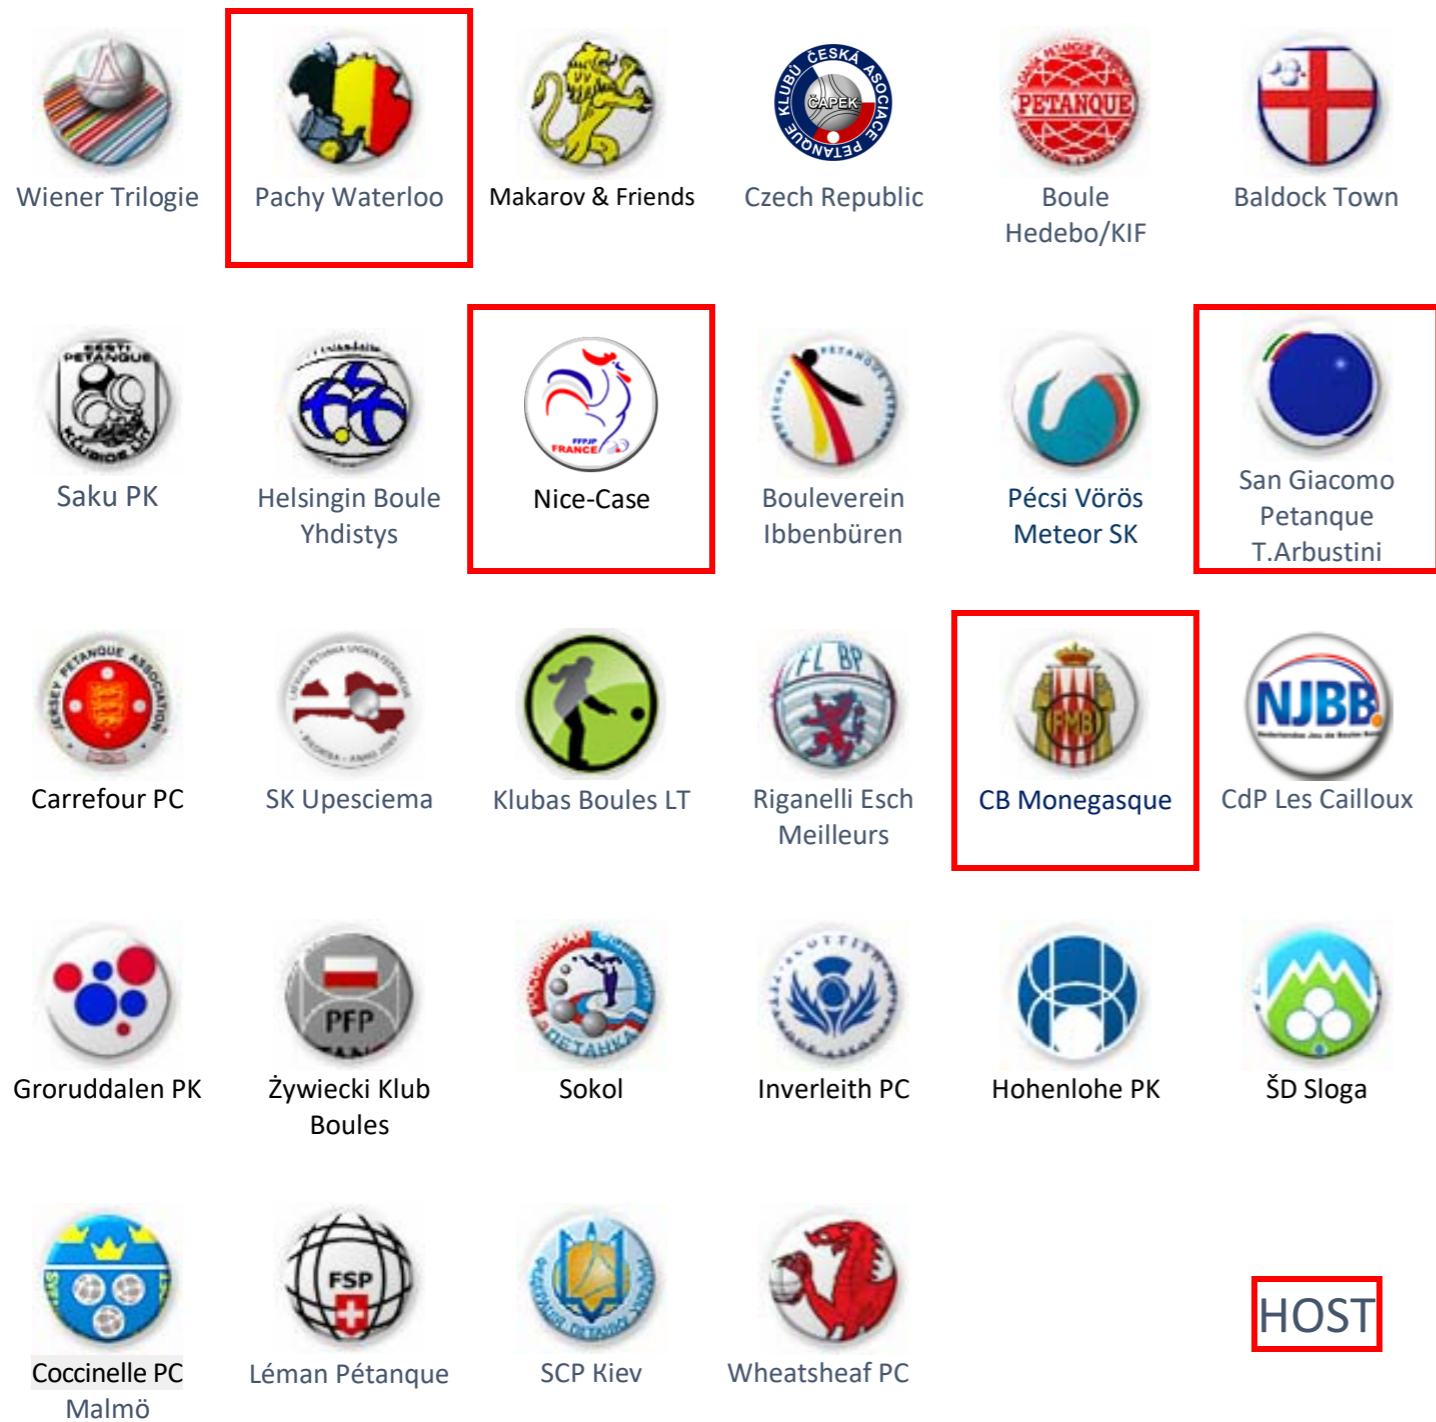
Wiener Trilogie
Pachy Waterloo
Makarov & Friends
ČESKÁ ASOCIACE KLUBŮ PETANQUE ČAPEK
Czech Republic
PETANQUE
Boule Hedebo/KIF
Baldock Town

EESTI PETANQUE KLUBIDE LIIT
Saku PK
Helsingin Boule Yhdistys
FFPJP FRANCE
Nice-Case
Bouleverein Ibbenbüren
Pécsi Vörös Meteor SK
San Giacomo Petanque T.Arbustini

JERSEY PETANQUE ASSOCIATION
Carrefour PC
SK Upesciema
Klubas Boules LT
FL BP
Riganelli Esch Meilleurs
FMB
CB Monegasque
NJBB
CdP Les Cailloux

Groruddalen PK
PFP
Żywiecki Klub Boules
ПЕТАНКА
Sokol
Inverleith PC
Hohenlohe PK
ŠD Sloga

Coccinelle PC Malmö
FSP
Léman Pétanque
SCP Kiev
Wheatsheaf PC
HOST